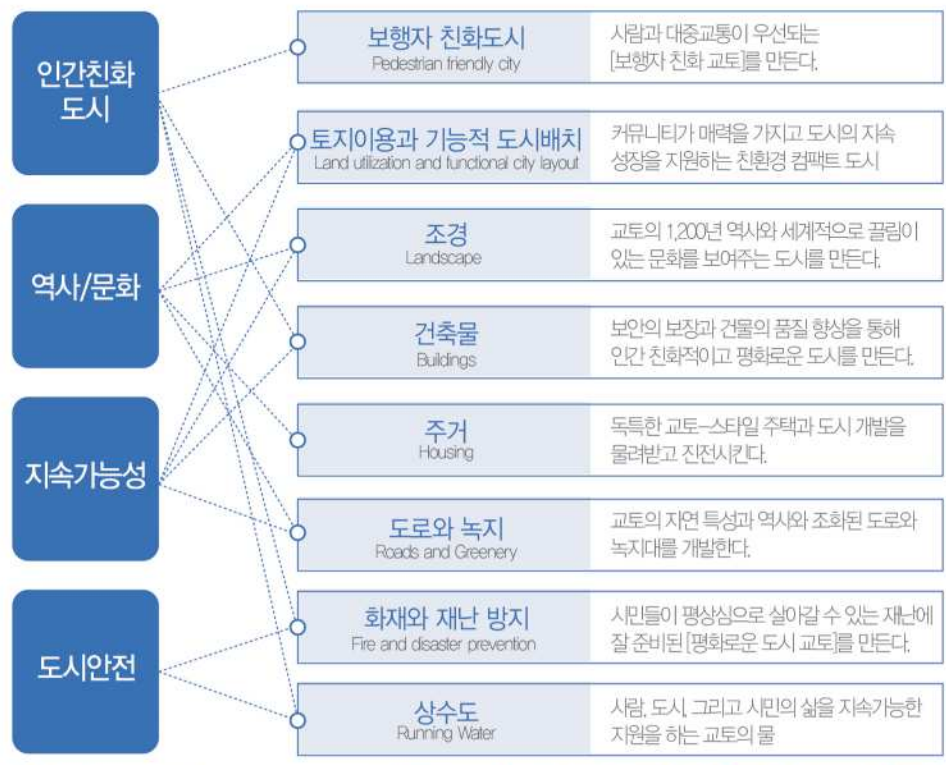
인간친화 도시

역사/문화

지속가능성

도시안전

보행자 친화도시
Pedestrian friendly city

사람과 대중교통이 우선되는 [보행자 친화 교토]를 만든다.

토지이용과 기능적 도시배치
Land utilization and functional city layout

커뮤니티가 매력을 가지고 도시의 지속 성장을 지원하는 친환경 컴팩트 도시

조경
Landscape

교토의 1,200년 역사와 세계적으로 끌림이 있는 문화를 보여주는 도시를 만든다.

건축물
Buildings

보안의 보장과 건물의 품질 향상을 통해 인간 친화적이고 평화로운 도시를 만든다.

주거
Housing

독특한 교토-스타일 주택과 도시 개발을 물려받고 진전시킨다.

도로와 녹지
Roads and Greenery

교토의 자연 특성과 역사와 조화된 도로와 녹지대를 개발한다.

화재와 재난 방지
Fire and disaster prevention

시민들이 평상심으로 살아갈 수 있는 재난에 잘 준비된 [평화로운 도시 교토]를 만든다.

상수도
Running Water

사람, 도시, 그리고 시민의 삶을 지속가능한 지원을 하는 교토의 물